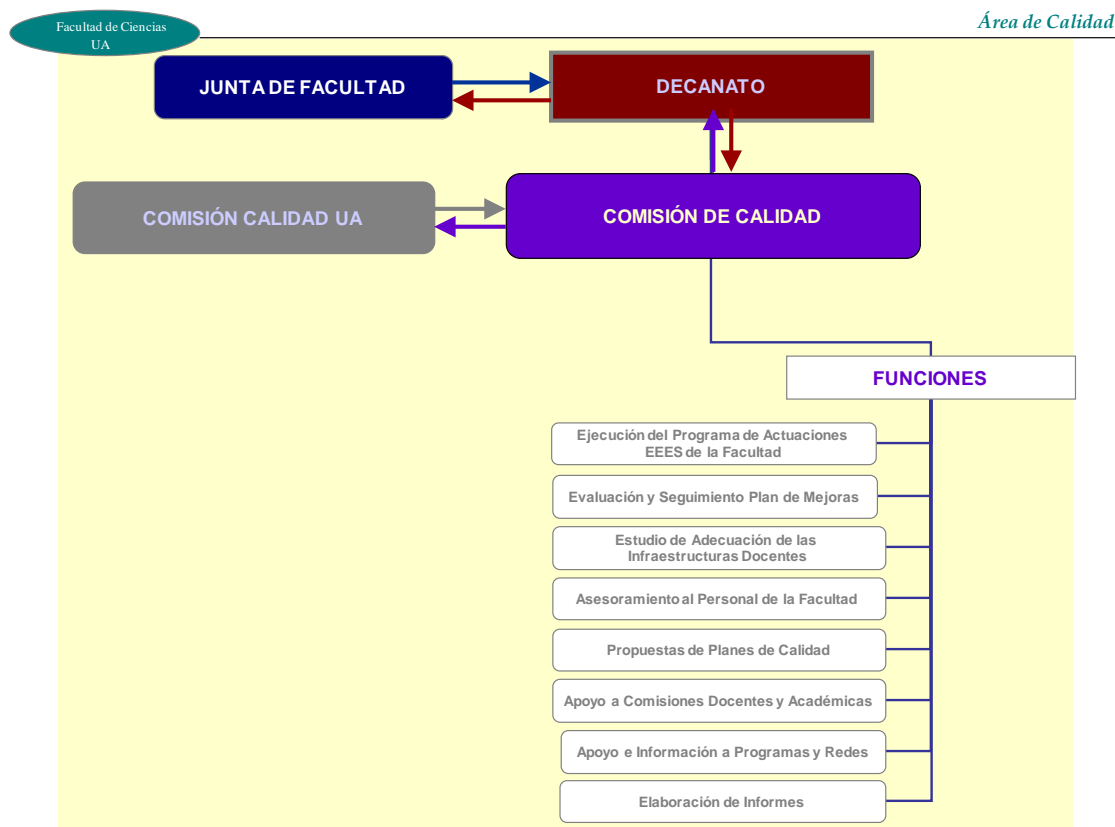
Facultad de Ciencias UA

Área de Calidad

JUNTA DE FACULTAD

DECANATO

COMISIÓN CALIDAD UA

COMISIÓN DE CALIDAD

FUNCIONES

Ejecución del Programa de Actuaciones EEES de la Facultad

Evaluación y Seguimiento Plan de Mejoras

Estudio de Adecuación de las Infraestructuras Docentes

Asesoramiento al Personal de la Facultad

Propuestas de Planes de Calidad

Apoyo a Comisiones Docentes y Académicas

Apoyo e Información a Programas y Redes

Elaboración de Informes